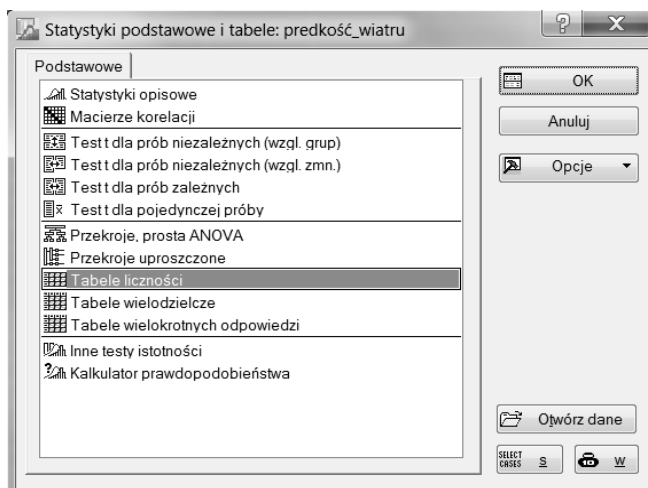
Statystyki podstawowe i tabele: predkość_wiatru

?

X

Podstawowe

Statystyki opisowe
Macierze korelacji
Test t dla prób niezależnych (wzgl. grup)
Test t dla prób niezależnych (wzgl. zmn.)
Test t dla prób zależnych
Test t dla pojedynczej próby
Przekroje, prosta ANOVA
Przekroje uproszczone
Tabele liczności
Tabele wielodzielcze
Tabele wielokrotnych odpowiedzi
Inne testy istotności
Kalkulator prawdopodobieństwa

OK
Anuluj
Opcje
Otwórz dane
SELECT CASES S
W